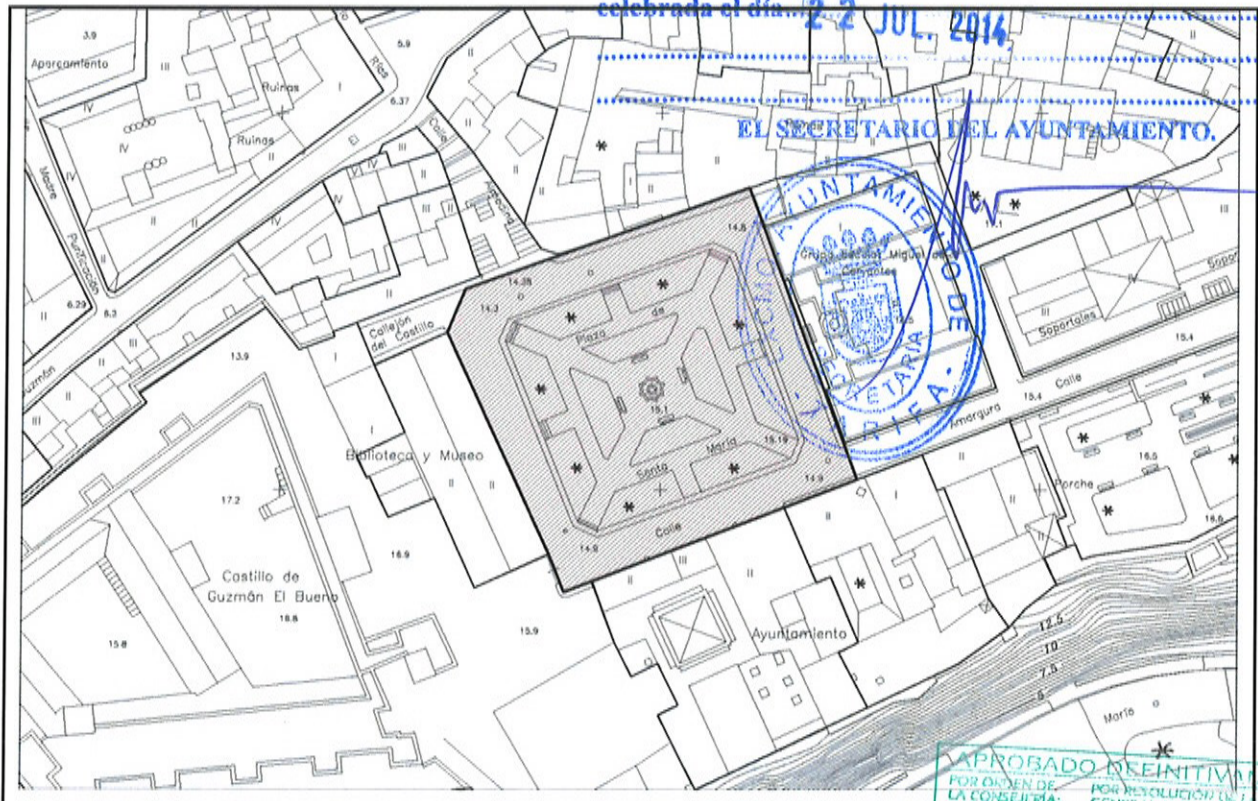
celebrada el día 22 JUL. 2014

EL SECRETARIO DEL AYUNTAMIENTO.

EXCMO. AYUNTAMIENTO DE TARIFA - SECRETARIA

3.9
Aparcamiento
III
5.9
Rios
Ruinas
6.37
IV
Ruinas
IV
Madre
IV
Calle
II
IV
III
Amargura
III
IV
Purificación
II
6.29
6.3
II
Callejón del Castillo
14.35
14.3
14.8
Plaza de
Santa María
15.1
15.19
14.9
14.8
Calle
Grupo Escolar Miguel de Cervantes
II
III
Soportales
Sopo
15.4
Amargura
15.4
Calle
Guzmán
II
III
13.9
Biblioteca y Museo
II
II
17.2
Costillo de Guzmán El Bueno
16.9
18.6
15.8
15.9
II
III
II
Ayuntamiento
Porche
16.5
16.6
II
12.5
10
7.5
5
Mario

APROBADO DEFINITIVA
POR ORDEN DE LA CONSEJERÍA
POR RESOLUCIÓN DE